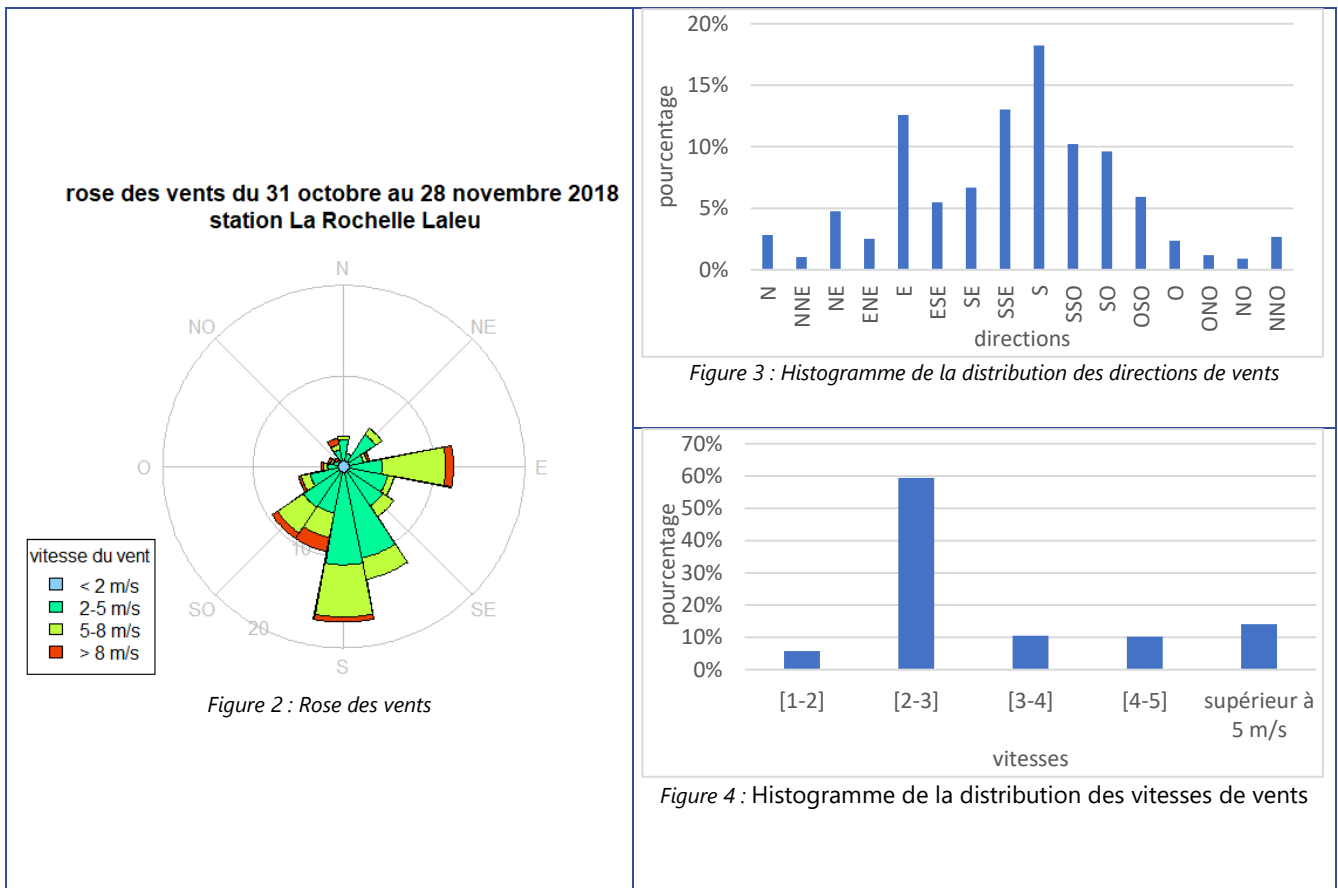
rose des vents du 31 octobre au 28 novembre 2018
station La Rochelle Laleu

N
NO
NE
O
E
10
SO
20
SE
S

vitesse du vent
< 2 m/s
2-5 m/s
5-8 m/s
> 8 m/s

Figure 2 : Rose des vents

20%
15%
10%
5%
0%
pourcentage
N NNE NE ENE E ESE SE SSE S SSO SO OSO O ONO NO NNO
directions

Figure 3 : Histogramme de la distribution des directions de vents

70%
60%
50%
40%
30%
20%
10%
0%
pourcentage
[1-2] [2-3] [3-4] [4-5] supérieur à 5 m/s
vitesses

Figure 4 : Histogramme de la distribution des vitesses de vents